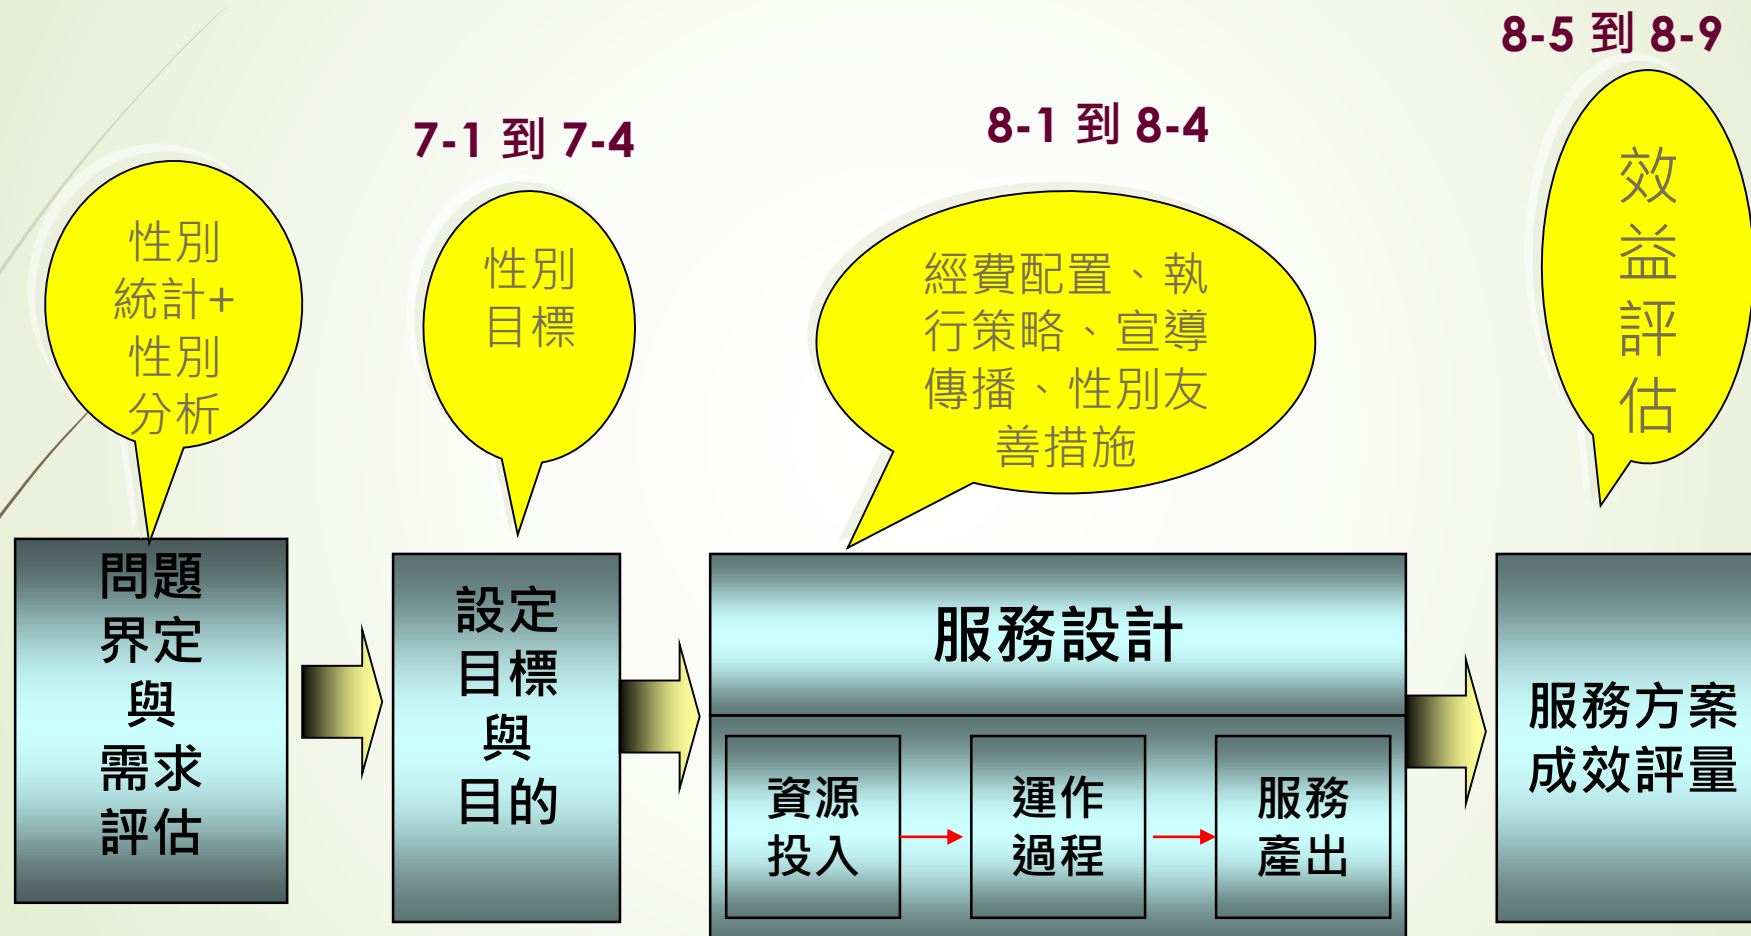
8-5 到 8-9

7-1 到 7-4

8-1 到 8-4

性別統計+性別分析

性別目標

經費配置、執行策略、宣導傳播、性別友善措施

效益評估

問題界定與需求評估

設定目標與目的

服務設計

資源投入

運作過程

服務產出

服務方案成效評量